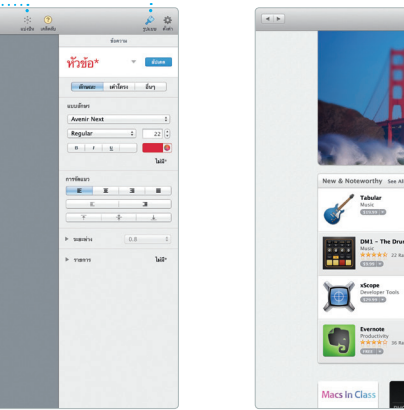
แบ่งปัน เคล็ดลับ รูปแบบ ตั้งค่า

ข้อความ

หัวข้อ* อัปเดต

ลักษณะ เค้าโครง อื่นๆ

แบบอักษร

Avenir Next

Regular 22

B I U

ไม่มี

การจัดแนว

ระยะห่าง 0.8

รายการ ไม่มี

New & Noteworthy See All

Tabular
Music
$19.99

DM1 - The Dru
Music
22 Ra
$9.99

xScope
Developer Tools
$29.99

Evernote
Productivity
36 Ra
FREE

Macs in Class